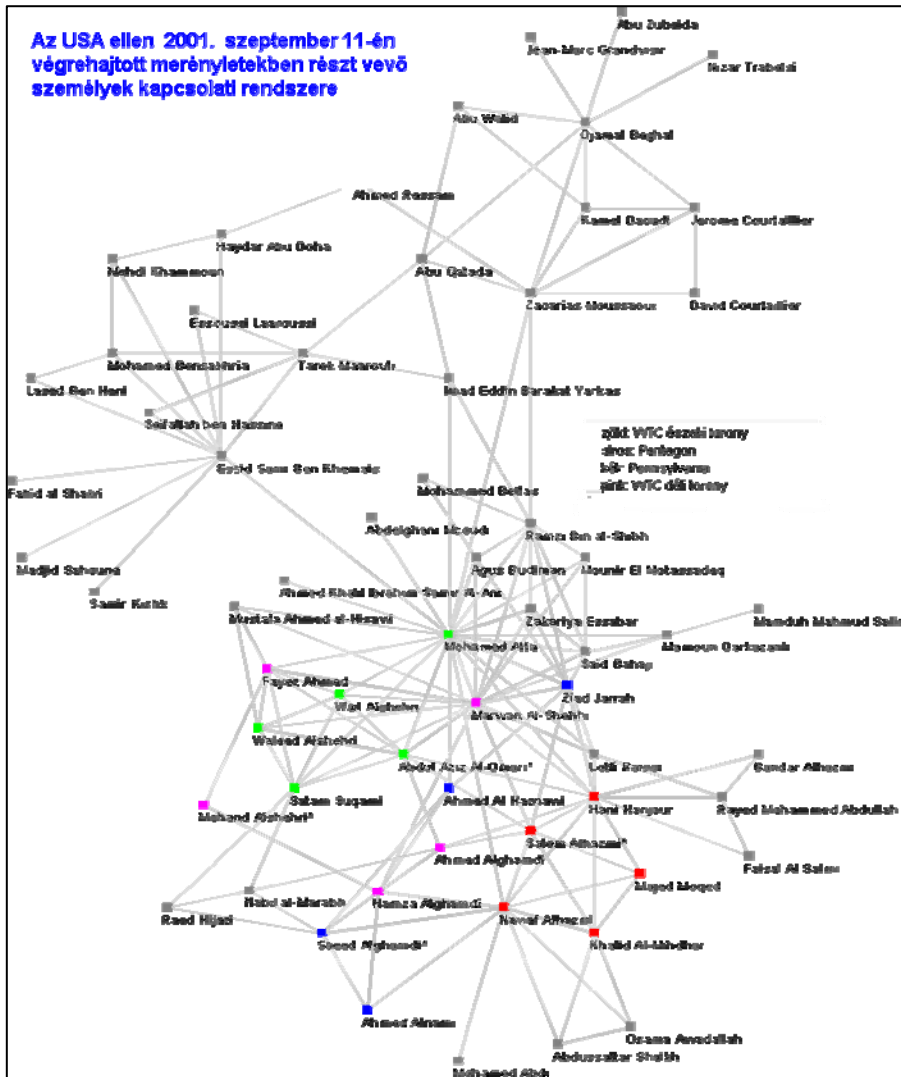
Az USA ellen 2001. szeptember 11-én végrehajtott merényletekben részt vevő személyek kapcsolati rendszere

Abu Zubeida
Jean-Marc Grandvisir
Nizar Trabelsi
Abu Walid
Djamal Beghal
Ahmed Ressam
Kamel Daoudi
Jerome Courtaillier
Haydar Abu Doha
Mehdi Khammoun
Abu Qatada
Zacarias Moussaoui
David Courtaillier
Essoussi Laaroussi
Mohamed Bensakhria
Tarek Maaroufi
Lased Ben Heni
Imad Eddin Barakat Yarkas
Seifallah ben Hassine
zöld: WTC északi torony
kék: Pentagon
bíb: Pennsylvania
pink: WTC déli torony
Faker Ben Khemais
Fahid al Shakri
Mohammed Belfas
Abdelghani Mzoudi
Ramzi Bin al-Shibh
Madjid Sahoune
Agus Budiman
Mounir El Motassadeq
Samir Kishk
Ahmed Khalil Ibrahim Samir Al-Ani
Mustafa Ahmed al-Hisawi
Zakariya Essabar
Mamduh Mahmud Salim
Mohamed Atta
Mamoun Darkazanli
Said Bahaji
Fayez Ahmed
Wail Alshehri
Ziad Jarrah
Marwan Al-Shehhi
Waleed Alshehri
Abdul Aziz Al-Omari*
Lotfi Raissi
Bandar Alhazmi
Satam Suqami
Ahmed Al Haznawi
Hani Hanjour
Rayed Mohammed Abdullah
Mohand Alshehri*
Salem Alhazmi*
Ahmed Alghamdi
Faisal Al Salmi
Majed Moqed
Nabil al-Marabh
Hamza Alghamdi
Raed Hijazi
Nawaf Alhazmi
Saeed Alghamdi*
Khalid Al-Mihdhar
Ahmed Alnami
Osama Awadallah
Abdussattar Shaikh
Mohamed Abdi